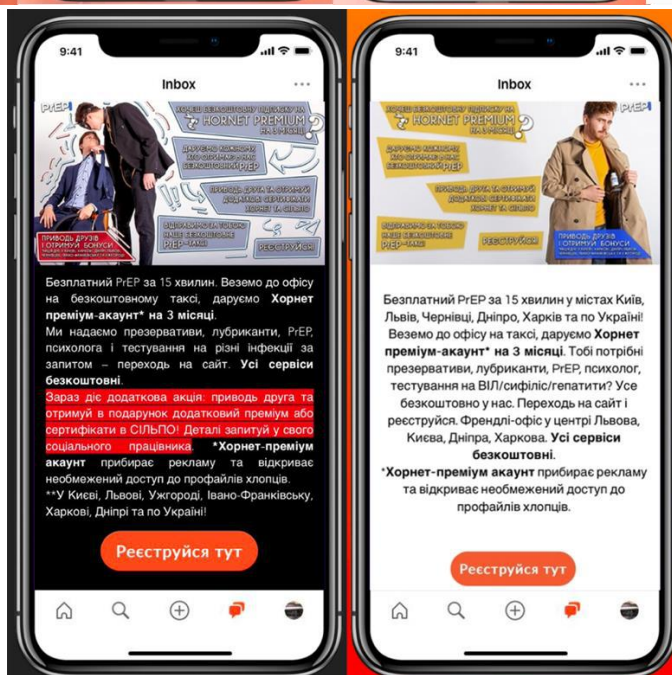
9:41

Inbox

PrEP

ХОЧЕШ БЕЗКОШТОВНУ ПІДПИСКУ НА HORNET PREMIUM НА 3 МІСЯЦІ?

ДАРУЄМО КОЖНОМУ ХТО ОТРИМАЄ У НАС БЕЗКОШТОВНИЙ PrEP

ПРИВОДЬ ДРУГА ТА ОТРИМУЙ ДОДАТКОВІ СЕРТИФІКАТИ ХОРНЕТ ТА СІЛЬПО

ПРИВОДЬ ДРУЗІВ І ОТРИМУЙ БОНУСИ

ВІДПРАВЛЯЄМО ТАКСІ НАШЕ БЕЗКОШТОВНЕ PrEP-ТАКСІ

РЕЄСТРУЙСЯ

Безплатний PrEP за 15 хвилин. Веземо до офісу на безкоштовному таксі, даруємо **Хорнет преміум-акаунт* на 3 місяці**.

Ми надаємо презервативи, лубриканти, PrEP, психолога і тестування на різні інфекції за запитом – переходь на сайт. **Усі сервіси безкоштовні**.

Зараз діє додаткова акція: приводь друга та отримуй в подарунок додатковий преміум або сертифікати в СІЛЬПО! Деталі запитуй у свого соціального працівника. ***Хорнет-преміум акаунт** прибирає рекламу та відкриває необмежений доступ до профайлів хлопців.

**У Києві, Львові, Ужгороді, Івано-Франківську, Харкові, Дніпрі та по Україні!

Реєструйся тут

9:41

Inbox

ХОЧЕШ БЕЗКОШТОВНУ ПІДПИСКУ НА HORNET PREMIUM НА 3 МІСЯЦІ?

PrEP

ДАРУЄМО КОЖНОМУ ХТО ОТРИМАЄ У НАС БЕЗКОШТОВНИЙ PrEP

ПРИВОДЬ ДРУГА ТА ОТРИМУЙ ДОДАТКОВІ СЕРТИФІКАТИ ХОРНЕТ ТА СІЛЬПО

ВІДПРАВЛЯЄМО ТАКСІ НАШЕ БЕЗКОШТОВНЕ PrEP-ТАКСІ

РЕЄСТРУЙСЯ

ПРИВОДЬ ДРУЗІВ І ОТРИМУЙ БОНУСИ

Безплатний PrEP за 15 хвилин у містах Київ, Львів, Чернівці, Дніпро, Харків та по Україні! Веземо до офісу на таксі, даруємо **Хорнет преміум-акаунт* на 3 місяці**. Тобі потрібні презервативи, лубриканти, PrEP, психолог, тестування на ВІЛ/сифіліс/гепатити? Усе безкоштовно у нас. Переходь на сайт і реєструйся. Френдлі-офіс у центрі Львова, Києва, Дніпра, Харкова. **Усі сервіси безкоштовні**.

***Хорнет-преміум акаунт** прибирає рекламу та відкриває необмежений доступ до профайлів хлопців.

Реєструйся тут